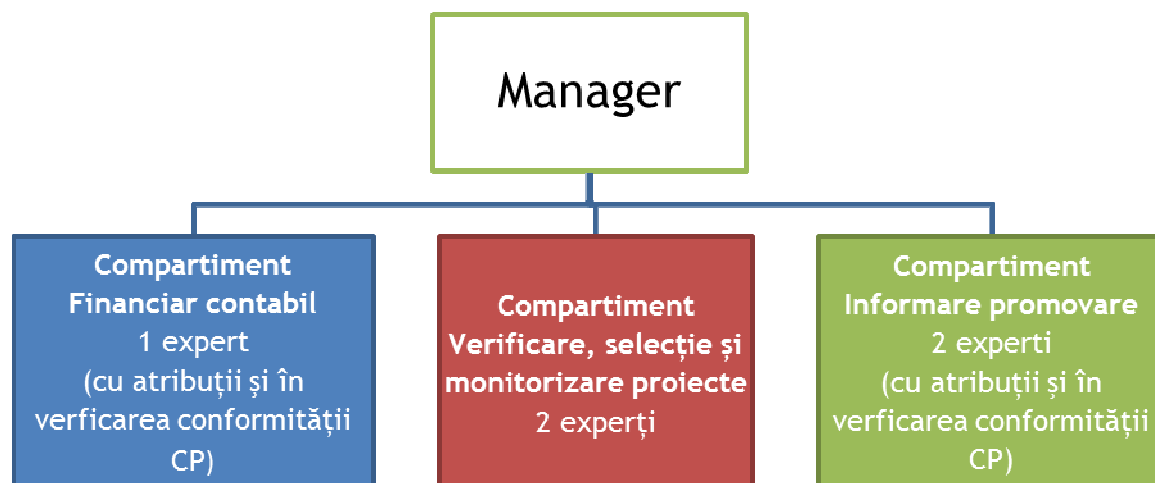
Manager

Compartiment Financiar contabil
1 expert
(cu atribuții și în verficarea conformității CP)

Compartiment Verificare, selecție și monitorizare proiecte
2 experți

Compartiment Informare promovare
2 experti
(cu atribuții și în verficarea conformității CP)